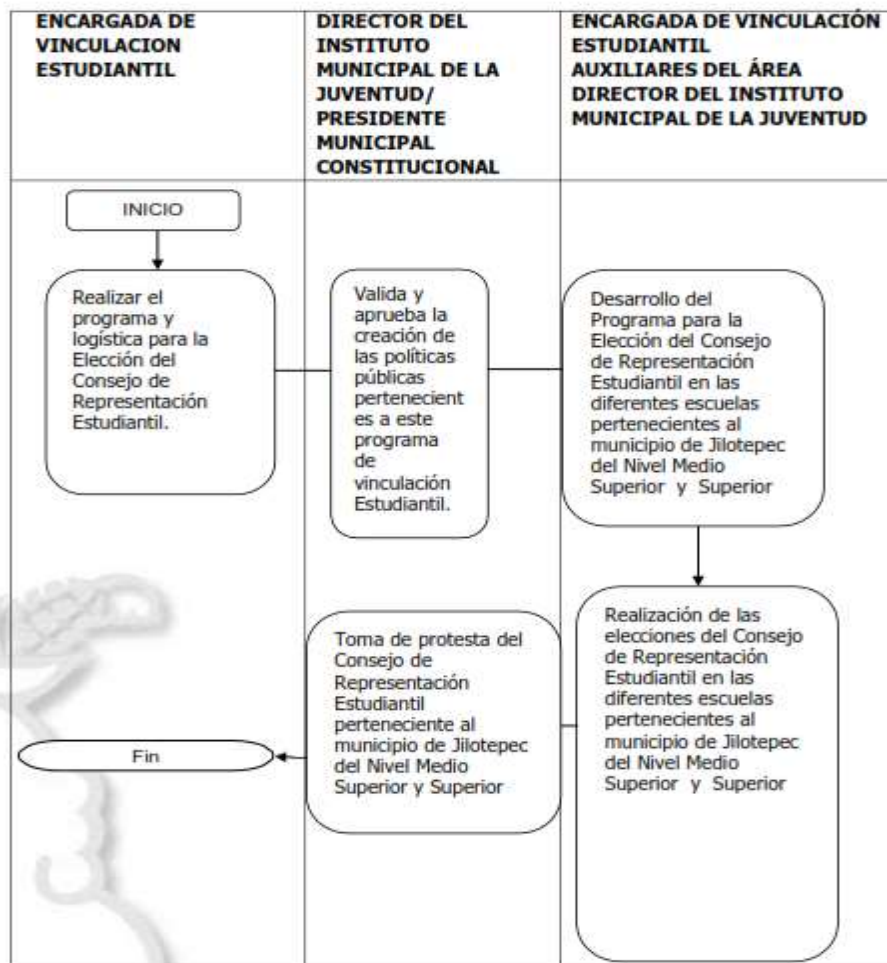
| ENCARGADA DE VINCULACION ESTUDIANTIL | DIRECTOR DEL INSTITUTO MUNICIPAL DE LA JUVENTUD/ PRESIDENTE MUNICIPAL CONSTITUCIONAL | ENCARGADA DE VINCULACIÓN ESTUDIANTIL AUXILIARES DEL ÁREA DIRECTOR DEL INSTITUTO MUNICIPAL DE LA JUVENTUD |
|---|---|---|
| INICIO | | |
| Realizar el programa y logística para la Elección del Consejo de Representación Estudiantil. | Valida y aprueba la creación de las políticas públicas pertenecientes a este programa de vinculación Estudiantil. | Desarrollo del Programa para la Elección del Consejo de Representación Estudiantil en las diferentes escuelas pertenecientes al municipio de Jilotepec del Nivel Medio Superior y Superior |
| Fin | Toma de protesta del Consejo de Representación Estudiantil perteneciente al municipio de Jilotepec del Nivel Medio Superior y Superior | Realización de las elecciones del Consejo de Representación Estudiantil en las diferentes escuelas pertenecientes al municipio de Jilotepec del Nivel Medio Superior y Superior |